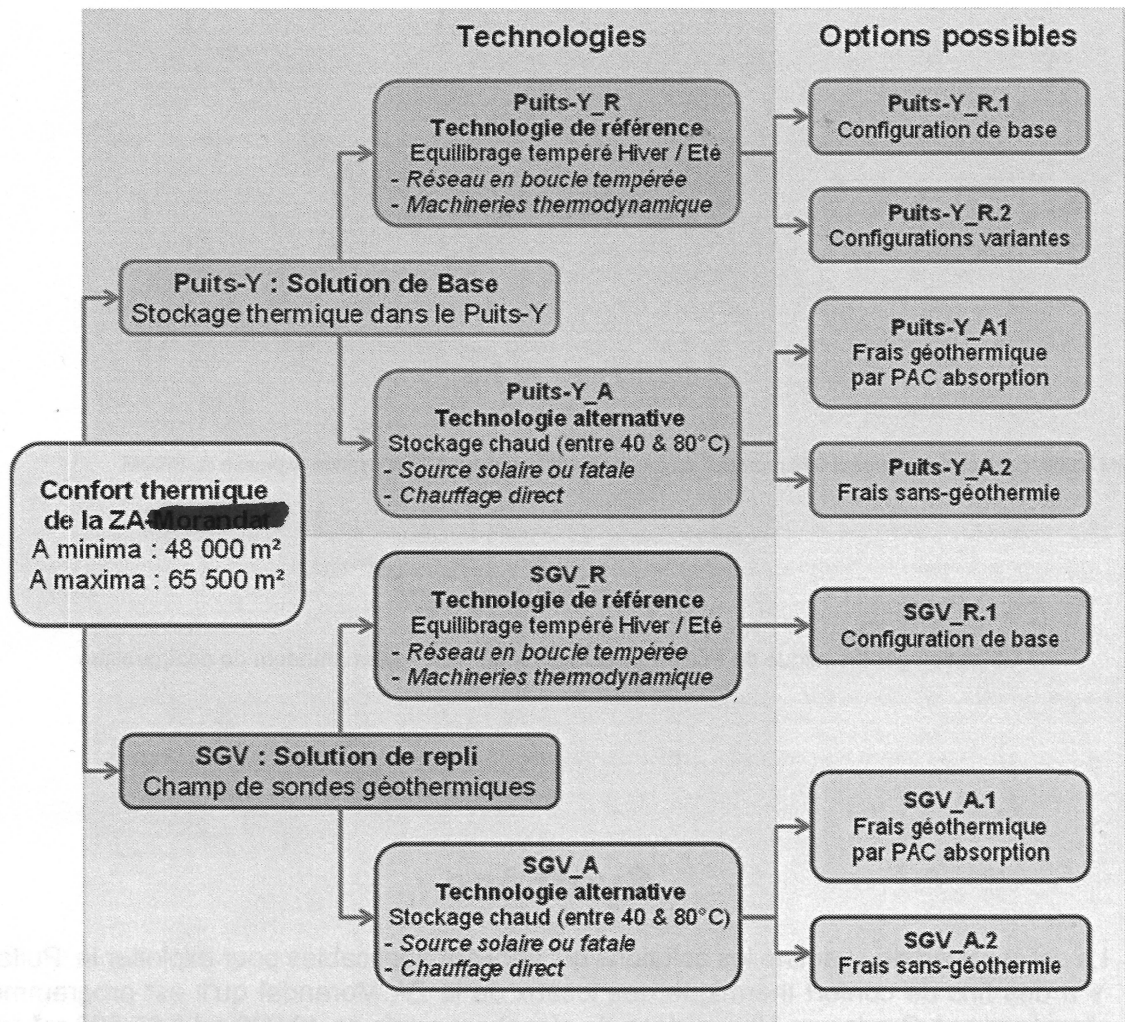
Technologies

Options possibles

Confort thermique de la ZA-Morandat
A minima : 48 000 m²
A maxima : 65 500 m²

Puits-Y : Solution de Base
Stockage thermique dans le Puits-Y

Puits-Y_R
Technologie de référence
Equilibrage tempéré Hiver / Eté
- Réseau en boucle tempérée
- Machineries thermodynamique

Puits-Y_R.1
Configuration de base

Puits-Y_R.2
Configurations variantes

Puits-Y_A
Technologie alternative
Stockage chaud (entre 40 & 80°C)
- Source solaire ou fatale
- Chauffage direct

Puits-Y_A1
Frais géothermique par PAC absorption

Puits-Y_A.2
Frais sans-géothermie

SGV : Solution de repli
Champ de sondes géothermiques

SGV_R
Technologie de référence
Equilibrage tempéré Hiver / Eté
- Réseau en boucle tempérée
- Machineries thermodynamique

SGV_R.1
Configuration de base

SGV_A
Technologie alternative
Stockage chaud (entre 40 & 80°C)
- Source solaire ou fatale
- Chauffage direct

SGV_A.1
Frais géothermique par PAC absorption

SGV_A.2
Frais sans-géothermie